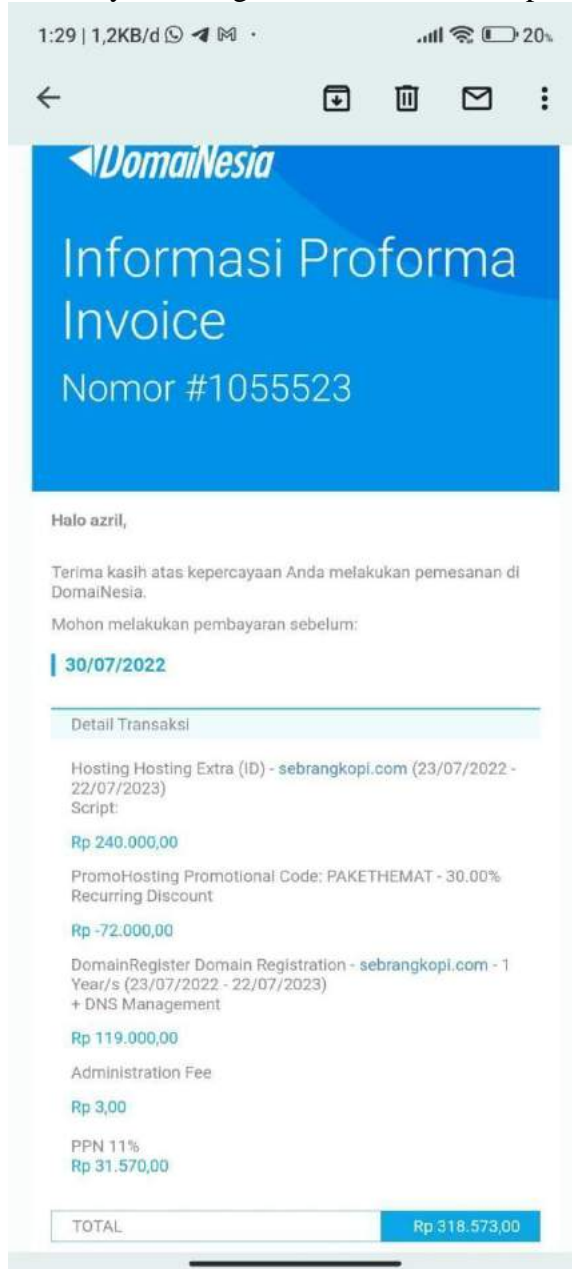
1:29 | 1,2KB/d

20

DomaiNesia

Informasi Proforma Invoice

Nomor #1055523

Halo azril,

Terima kasih atas kepercayaan Anda melakukan pemesanan di DomaiNesia.

Mohon melakukan pembayaran sebelum:

30/07/2022

Detail Transaksi

Hosting Hosting Extra (ID) - sebrangkopi.com (23/07/2022 - 22/07/2023)
Script:

Rp 240.000,00

PromoHosting Promotional Code: PAKETHEMAT - 30.00% Recurring Discount

Rp -72.000,00

DomainRegister Domain Registration - sebrangkopi.com - 1 Year/s (23/07/2022 - 22/07/2023)
+ DNS Management

Rp 119.000,00

Administration Fee

Rp 3,00

PPN 11%
Rp 31.570,00

| TOTAL | Rp 318.573,00 |
|---|---|